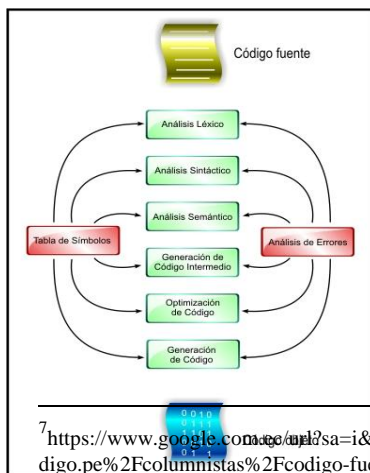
Código fuente

Análisis Léxico

Análisis Sintáctico

Análisis Semántico

Tabla de Símbolos

Generación de Código Intermedio

Análisis de Errores

Optimización de Código

Generación de Código

0 0 1 0
0 1 1 1
1 1 0 1
0 1

$^7$https://www.google.com.ec/url?sa=i&
digo.pe%2Fcolumnistas%2Fcodigo-fu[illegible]